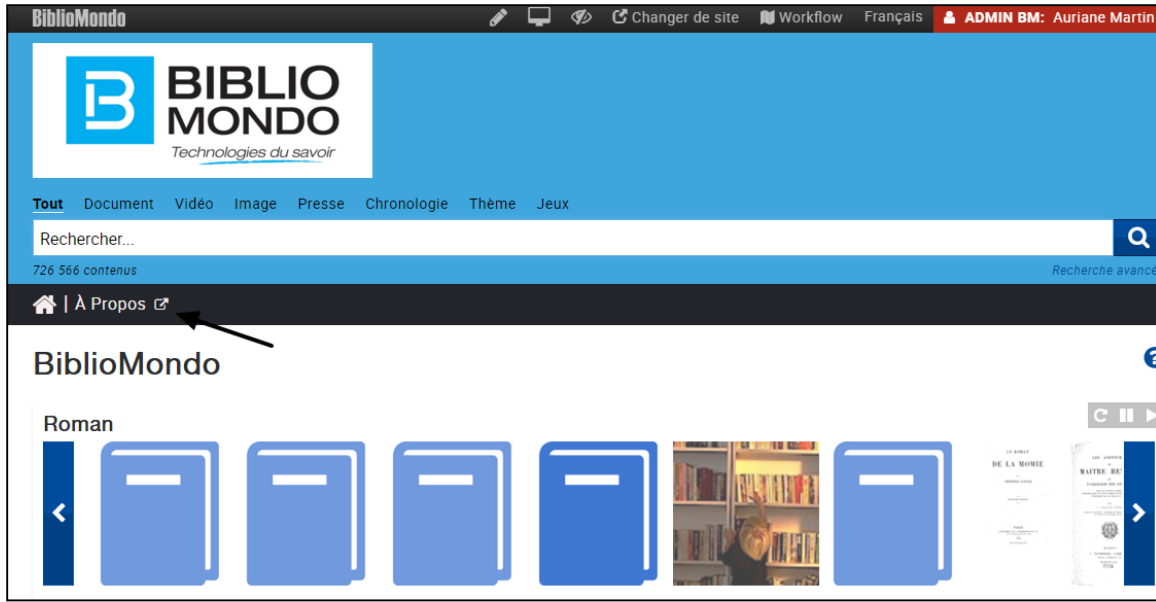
BiblioMondo Changer de site Workflow Français ADMIN BM: Auriane Martin

BIBLIO MONDO Technologies du savoir

Tout Document Vidéo Image Presse Chronologie Thème Jeux

Rechercher...

726 566 contenus

Recherche avance

| À Propos

BiblioMondo

Roman

LE ROMAN DE LA MOMIE

MAITRE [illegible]